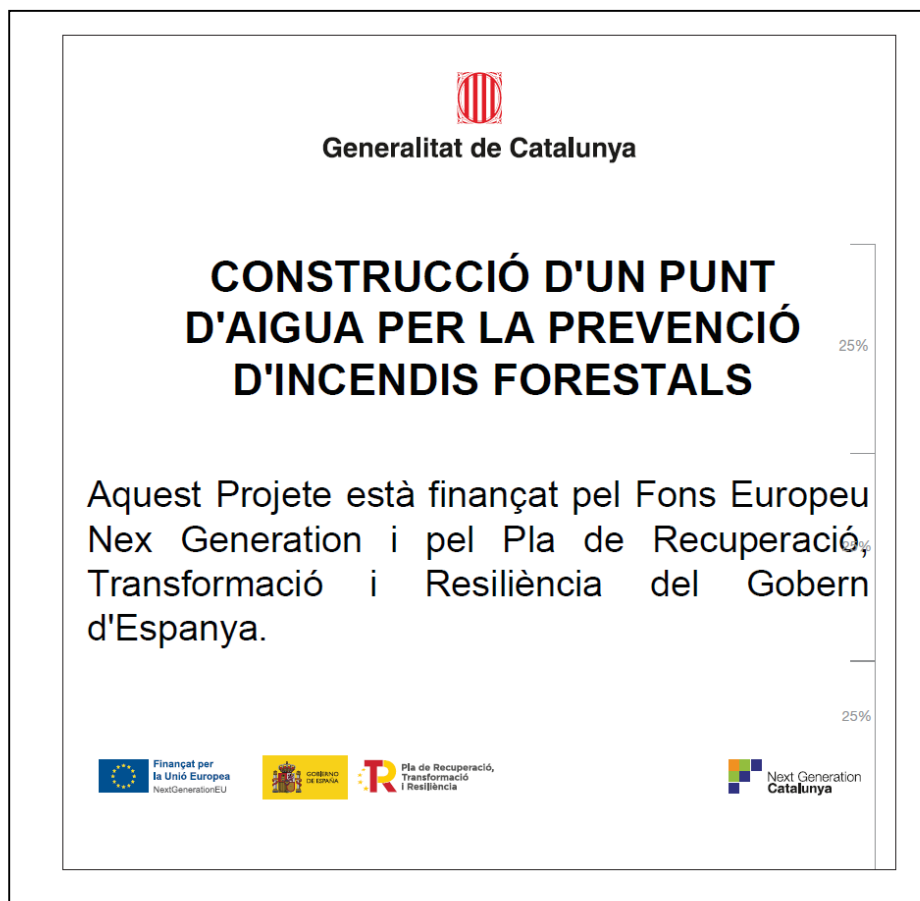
Generalitat de Catalunya

CONSTRUCCIÓ D'UN PUNT D'AIGUA PER LA PREVENCIÓ D'INCENDIS FORESTALS

25%

Aquest Projete està finançat pel Fons Europeu Nex Generation i pel Pla de Recuperació, Transformació i Resiliència del Gobern d'Espanya.

25%

25%

Finançat per la Unió Europea NextGenerationEU

GOBIERNO DE ESPAÑA

Pla de Recuperació, Transformació i Resiliència

Next Generation Catalunya